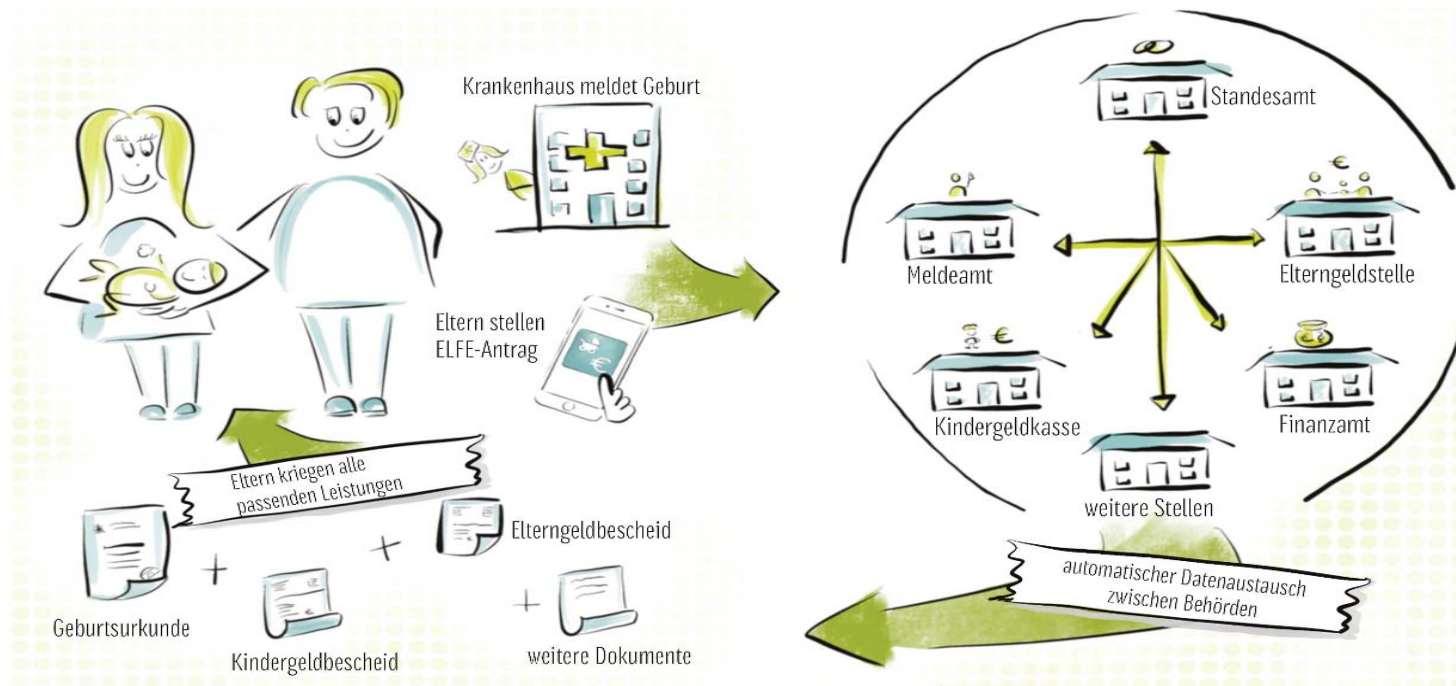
Krankenhaus meldet Geburt

Eltern stellen ELFE-Antrag

Eltern kriegen alle passenden Leistungen

Geburtsurkunde

+

Kindergeldbescheid

+

Elterngeldbescheid

+

weitere Dokumente

Standesamt

Meldeamt

Elterngeldstelle

Kindergeldkasse

Finanzamt

weitere Stellen

automatischer Datenaustausch zwischen Behörden